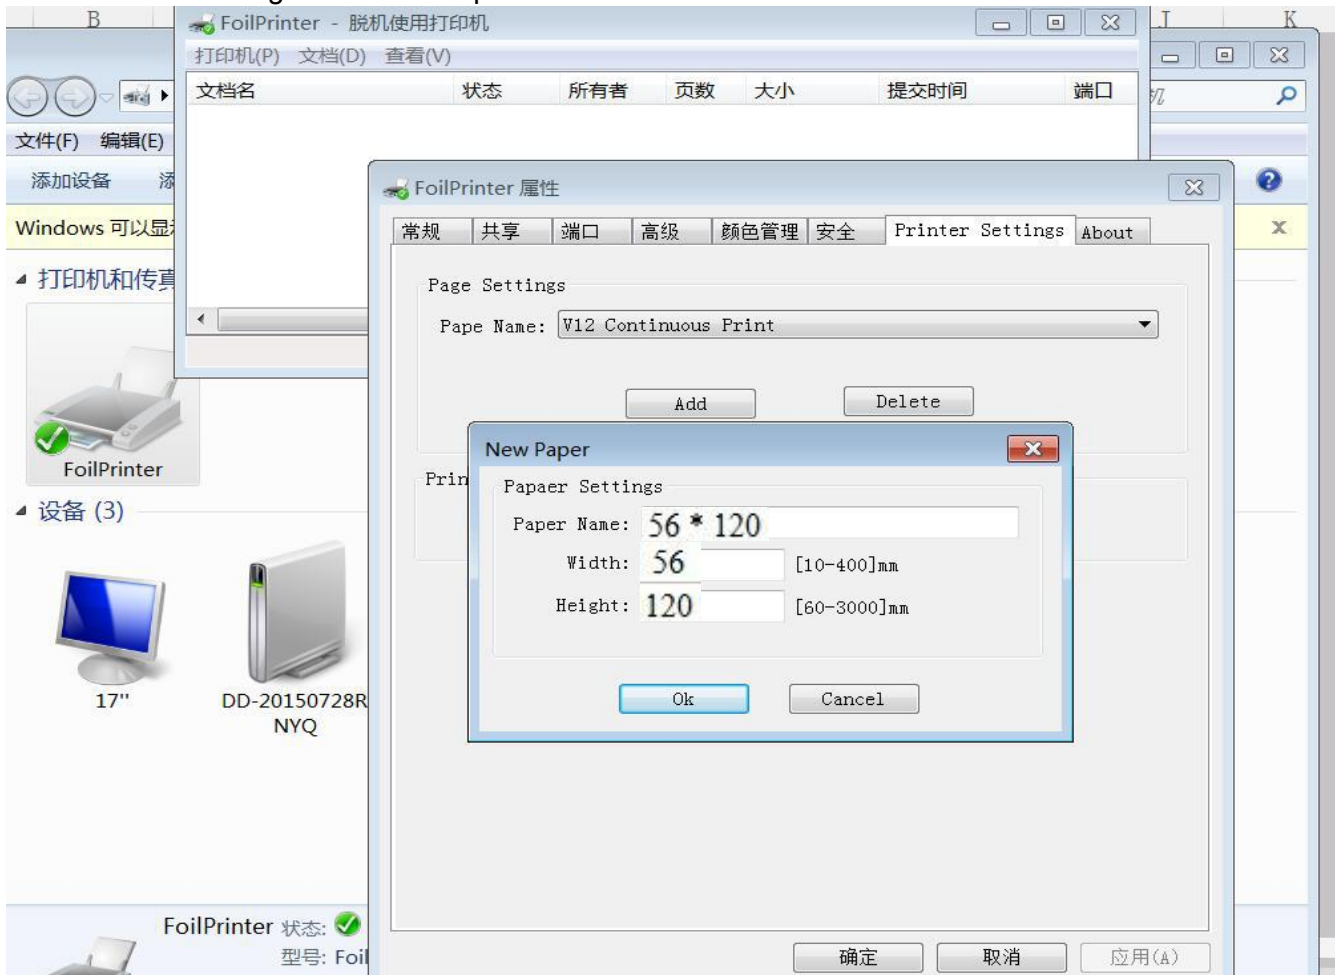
B

FoilPrinter - 脱机使用打印机

打印机(P) 文档(D) 查看(V)

| 文档名 | 状态 | 所有者 | 页数 | 大小 | 提交时间 | 端口 |
|---|---|---|---|---|---|---|

J K

文件(F) 编辑(E)

添加设备 添

Windows 可以显

打印机和传真

FoilPrinter

设备 (3)

17"

DD-20150728R NYQ

FoilPrinter 状态:

型号: Foi

FoilPrinter 属性

常规 | 共享 | 端口 | 高级 | 颜色管理 | 安全 | Printer Settings | About

Page Settings

Pape Name: V12 Continuous Print

Add Delete

Prin

New Paper

Papaer Settings

Paper Name: 56 * 120

Width: 56 [10-400]mm

Height: 120 [60-3000]mm

Ok Cancel

确定 取消 应用(A)